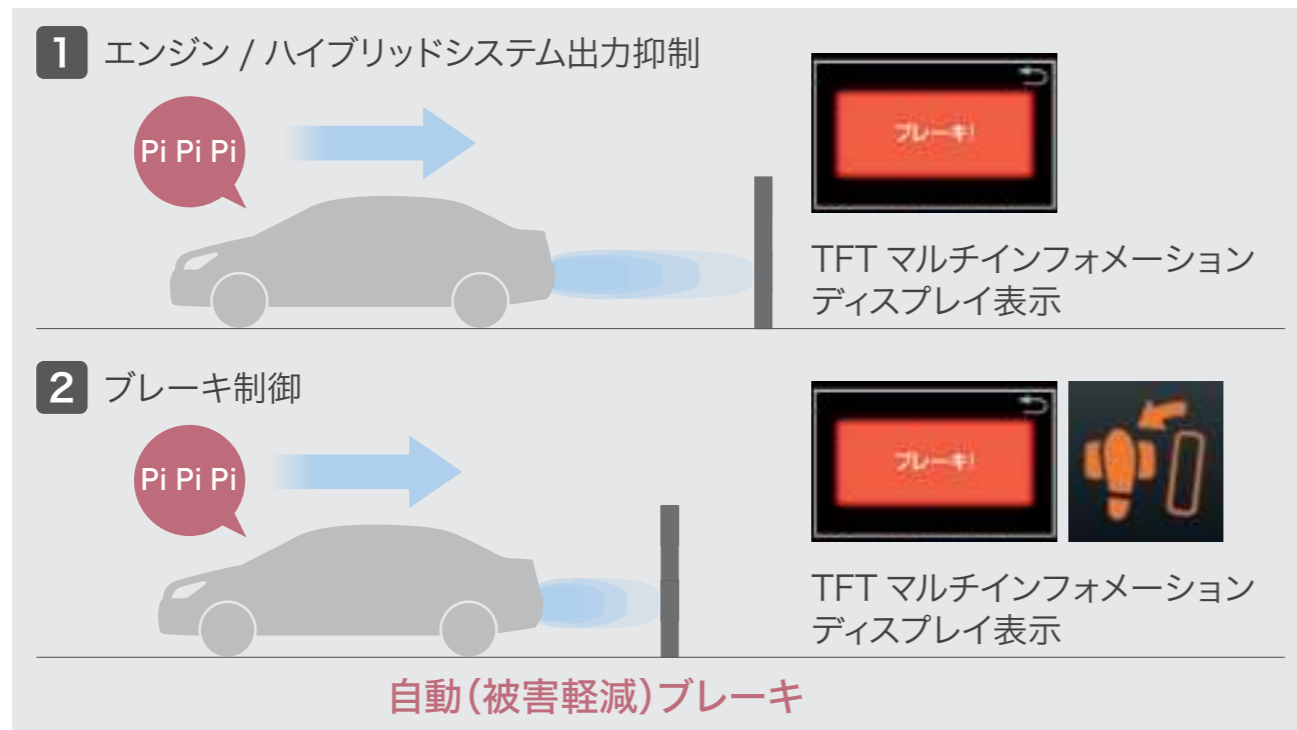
1 エンジン / ハイブリッドシステム出力抑制

Pi Pi Pi

ブレーキ!

TFT マルチインフォメーションディスプレイ表示

2 ブレーキ制御

Pi Pi Pi

ブレーキ!

TFT マルチインフォメーションディスプレイ表示

自動(被害軽減)ブレーキ